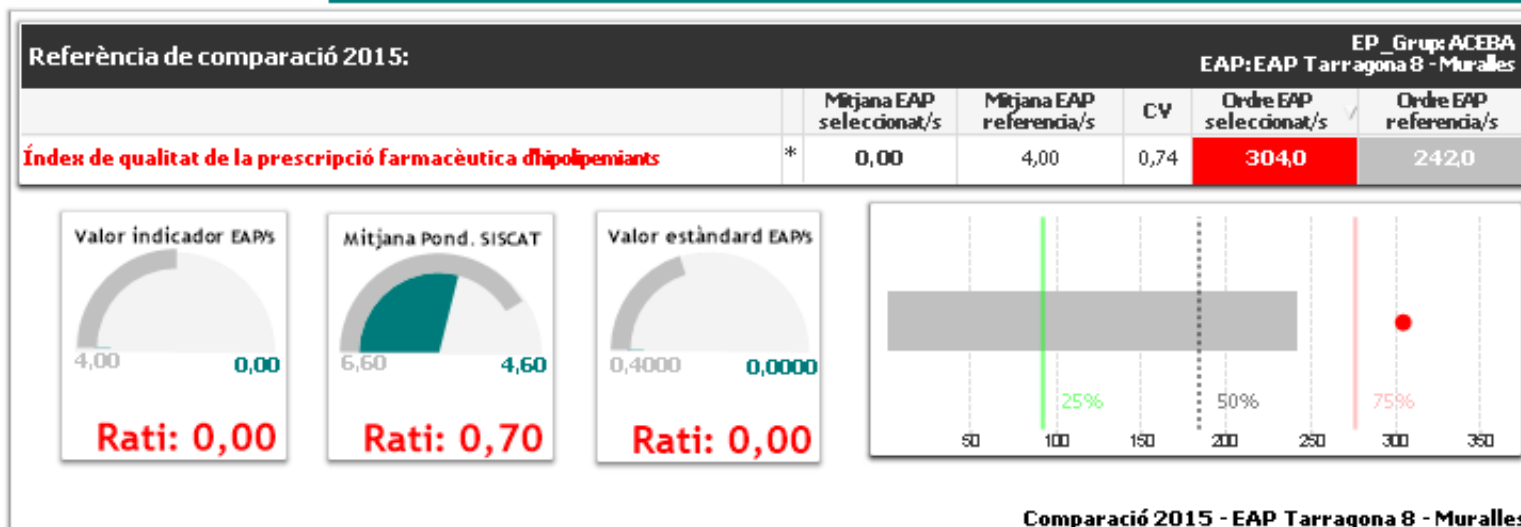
Referència de comparació 2015:

EP_Grup: ACEBA
EAP: EAP Tarragona 8 - Muralles

| | | Mitjana EAP seleccionat/s | Mitjana EAP referencia/s | CV | Ordre EAP seleccionat/s | Ordre EAP referencia/s |
|---|---|---|---|---|---|---|
| Índex de qualitat de la prescripció farmacèutica d'hipolipemiants | * | 0,00 | 4,00 | 0,74 | 304,0 | 242,0 |

Valor indicador EAP/s
4,00
0,00
Rati: 0,00

Mitjana Pond. SISCAT
6,60
4,60
Rati: 0,70

Valor estàndard EAP/s
0,4000
0,0000
Rati: 0,00

25%
50%
75%
50
100
150
200
250
300
350

Comparació 2015 - EAP Tarragona 8 - Muralles